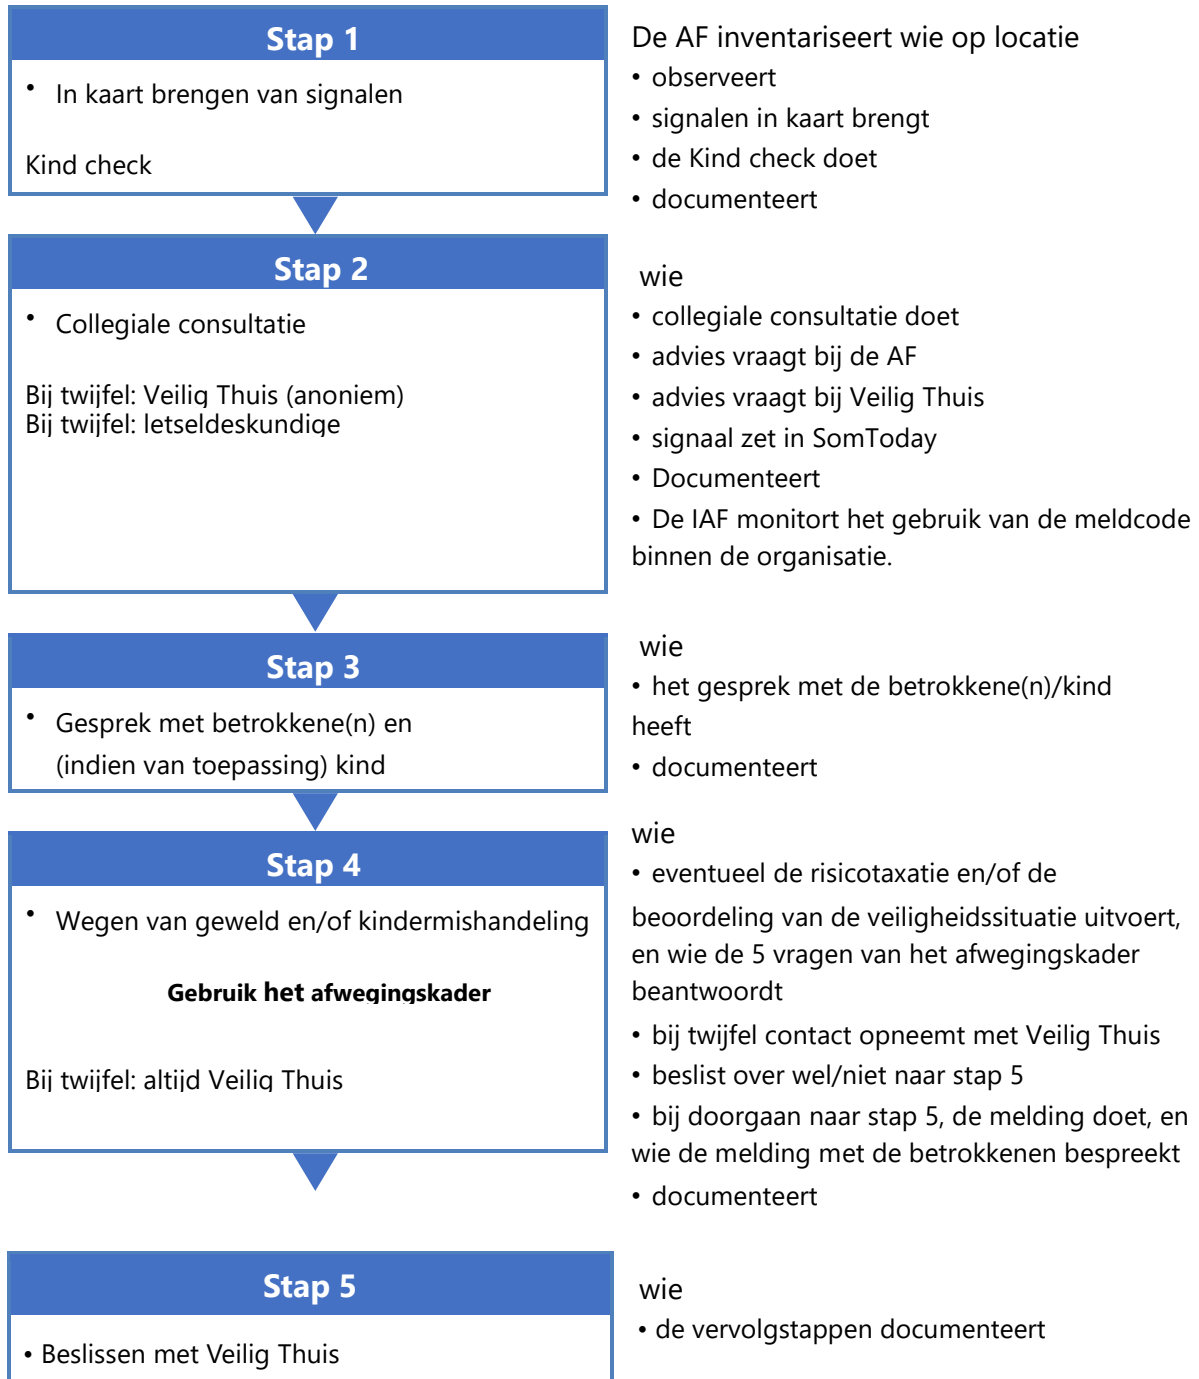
Stap 1

• In kaart brengen van signalen

Kind check

De AF inventariseert wie op locatie
• observeert
• signalen in kaart brengt
• de Kind check doet
• documenteert

Stap 2

• Collegiale consultatie

Bij twijfel: Veilig Thuis (anoniem)
Bij twijfel: letseldeskundige

wie
• collegiale consultatie doet
• advies vraagt bij de AF
• advies vraagt bij Veilig Thuis
• signaal zet in SomToday
• Documenteert
• De IAF monitort het gebruik van de meldcode binnen de organisatie.

Stap 3

• Gesprek met betrokkene(n) en (indien van toepassing) kind

wie
• het gesprek met de betrokkene(n)/kind heeft
• documenteert

Stap 4

• Wegen van geweld en/of kindermishandeling

Gebruik het afwegingskader

Bij twijfel: altijd Veilig Thuis

wie
• eventueel de risicotaxatie en/of de beoordeling van de veiligheidssituatie uitvoert, en wie de 5 vragen van het afwegingskader beantwoordt
• bij twijfel contact opneemt met Veilig Thuis
• beslist over wel/niet naar stap 5
• bij doorgaan naar stap 5, de melding doet, en wie de melding met de betrokkenen bespreekt
• documenteert

Stap 5

• Beslissen met Veilig Thuis

wie
• de vervolgstappen documenteert